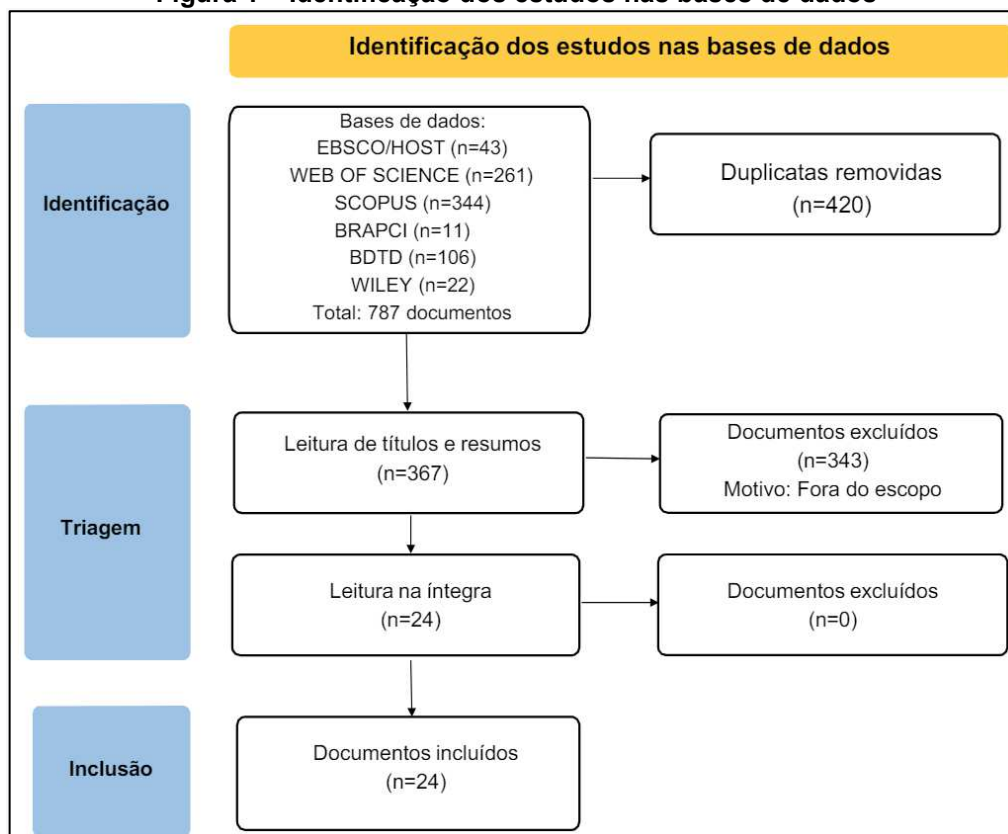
Figura 1 – Identificação dos estudos nas bases de dados

Identificação dos estudos nas bases de dados

Identificação

Bases de dados:
EBSCO/HOST (n=43)
WEB OF SCIENCE (n=261)
SCOPUS (n=344)
BRAPCI (n=11)
BDTD (n=106)
WILEY (n=22)
Total: 787 documentos

Duplicatas removidas
(n=420)

Triagem

Leitura de títulos e resumos
(n=367)

Documentos excluídos
(n=343)
Motivo: Fora do escopo

Leitura na íntegra
(n=24)

Documentos excluídos
(n=0)

Inclusão

Documentos incluídos
(n=24)